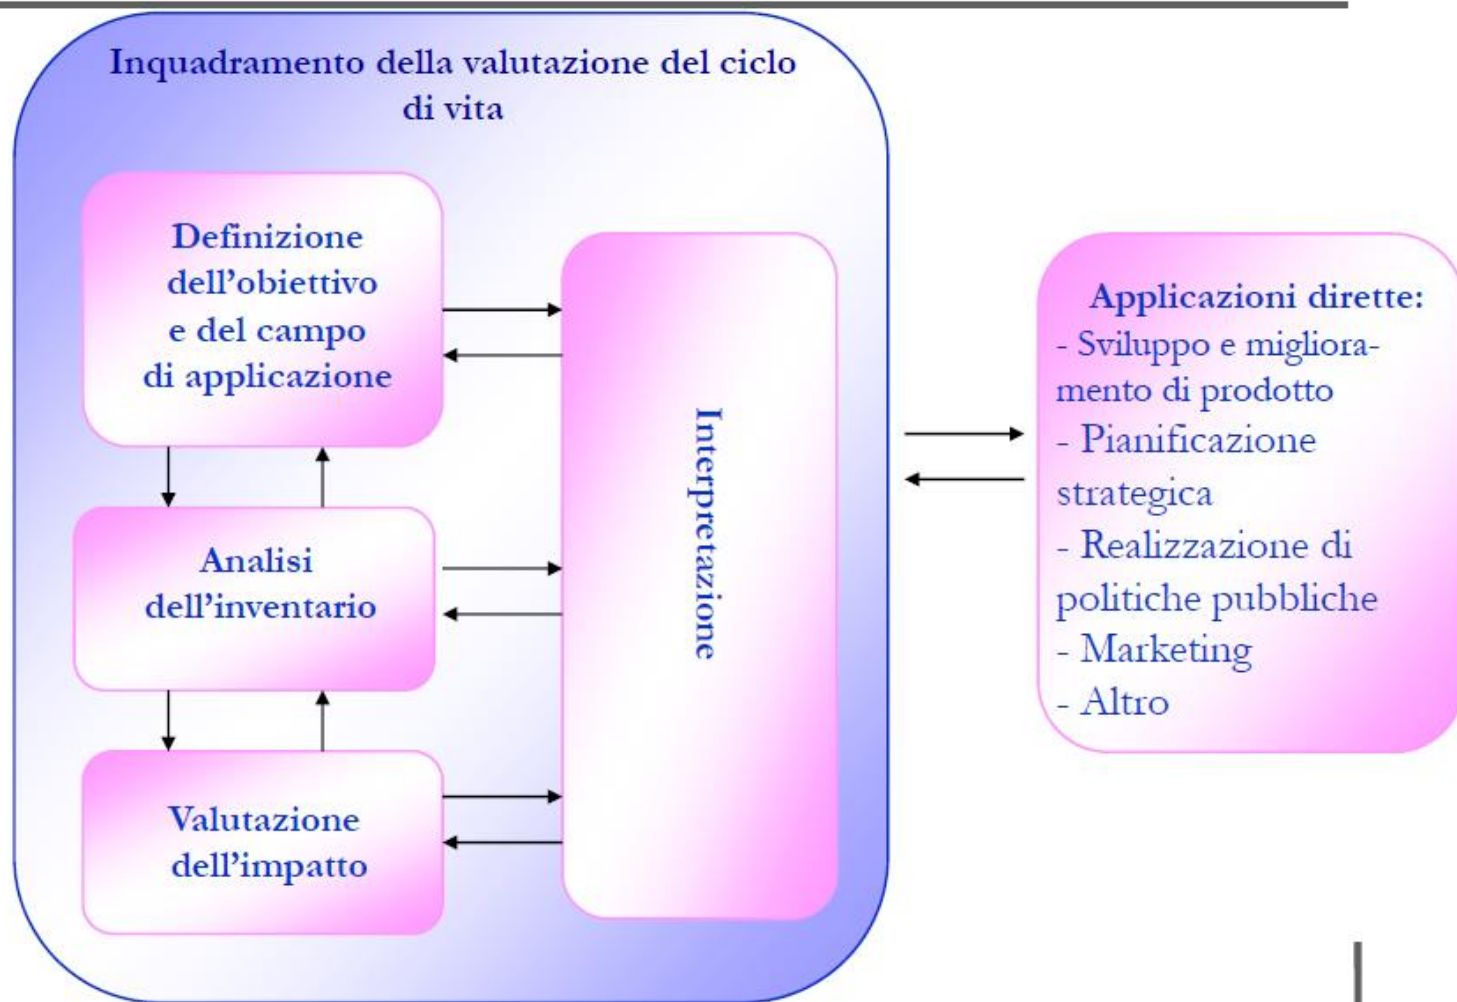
Inquadramento della valutazione del ciclo di vita

Definizione dell'obiettivo e del campo di applicazione

Analisi dell'inventario

Valutazione dell'impatto

Interpretazione

Applicazioni dirette:
- Sviluppo e miglioramento di prodotto
- Pianificazione strategica
- Realizzazione di politiche pubbliche
- Marketing
- Altro